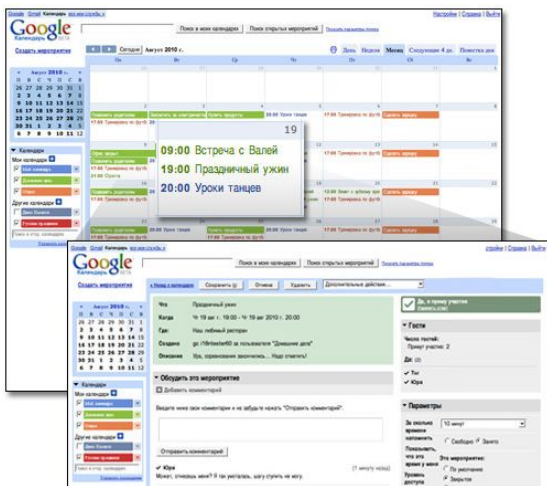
Google Gmail Календарь

Google Календарь

Создать мероприятие

Поиск в моих календарях Поиск открытых мероприятий

Настройки | Справка | Выйти

Сегодня Август 2010 г.

День Неделя Месяц Следующие 4 дн. Повестка дня

Август 2010 г.

Календари

Мои календари

Другие календари

19

09:00 Встреча с Валей

19:00 Праздничный ужин

20:00 Уроки танцев

Google Gmail Календарь

Google Календарь

Создать мероприятие

Поиск в моих календарях Поиск открытых мероприятий

« Назад к календарю Сохранить Отмена Удалить Дополнительные действия...

Что Праздничный ужин

Когда

Где Наш любимый ресторан

Создано

Описание Юра, приближается наша годовщина. Надо отметить!

Да, я приму участие

Гости

Число гостей:

Юра

Обсудить это мероприятие

Добавить комментарий

Введите ниже свои комментарии и не забудьте нажать "Отправить комментарий".

Отправить комментарий

Юра

Может, отмечаешь меня? Я так учиталась, шоу ступить не могу.

Параметры

Свободно Занято

По умолчанию

Закрытое

Календари

Мои календари

Другие календари